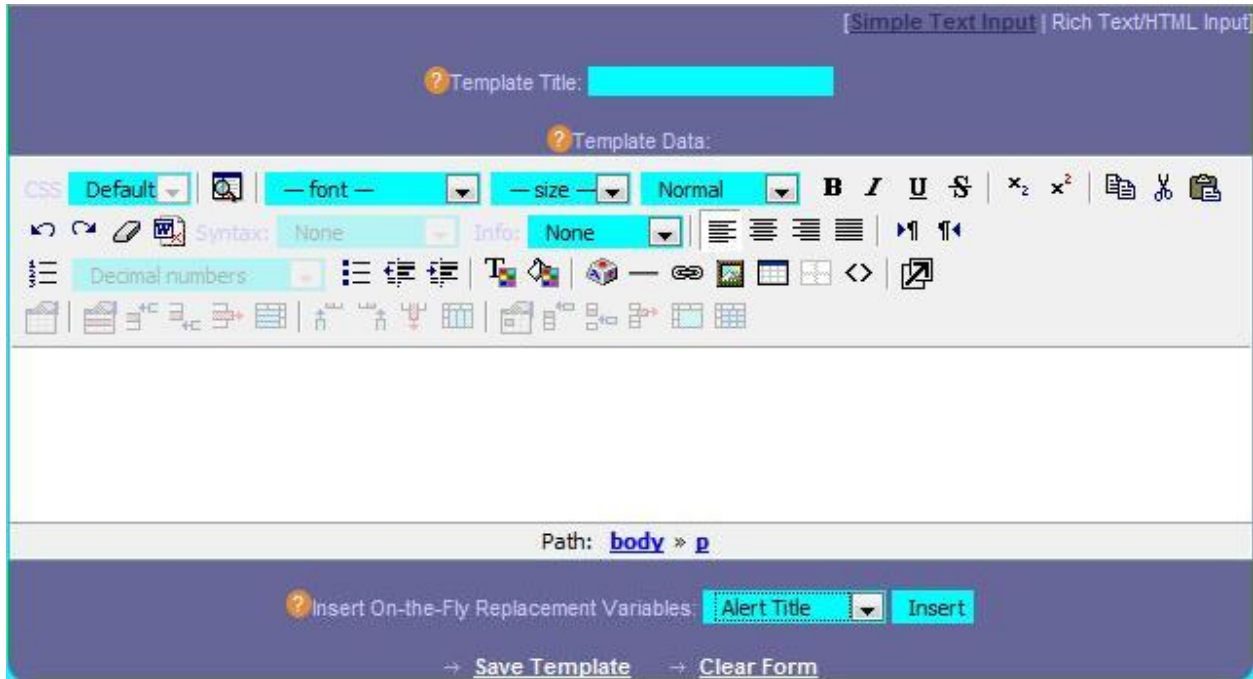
[Simple Text Input | Rich Text/HTML Input]

?Template Title:

?Template Data:

CSS Default | — font — | — size — | Normal | B I U S | $x_2$ $x^2$

Syntax: None | Info: None

Decimal numbers

Path: body » p

?Insert On-the-Fly Replacement Variables: Alert Title Insert

→ Save Template → Clear Form